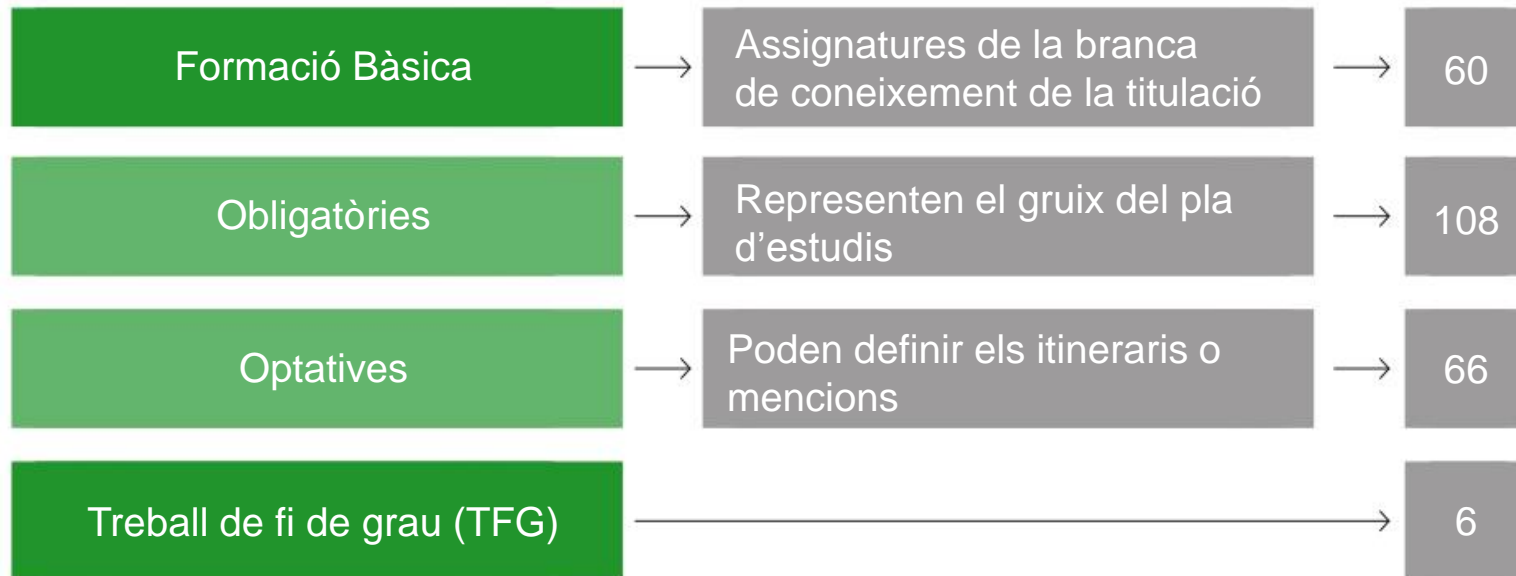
Formació Bàsica → Assignatures de la branca de coneixement de la titulació → 60

Obligatòries → Representen el gruix del pla d'estudis → 108

Optatives → Poden definir els itineraris o mencions → 66

Treball de fi de grau (TFG) → 6